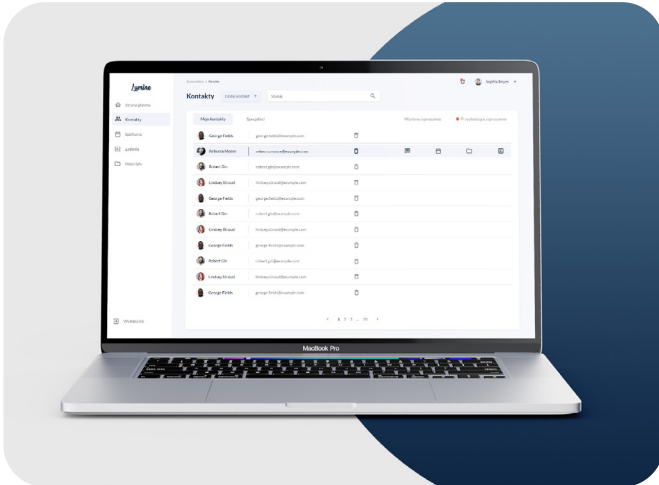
Lumine

Strona główna
Kontakty
Spotkania
Ludzie
Materiały

Wyloguj się

Kontakty / Kontakty

Kontakty

Szukaj

Moje kontakty
Specjaliści

George Fields george.fields@example.com
Roberta Moore roberta.moore@example.com
Robert Ocs robert.ocs@example.com
Lindsey Stroud lindsey.stroud@example.com
George Fields george.fields@example.com
Robert Ocs robert.ocs@example.com
Lindsey Stroud lindsey.stroud@example.com
George Fields george.fields@example.com
Robert Ocs robert.ocs@example.com
Lindsey Stroud lindsey.stroud@example.com
George Fields george.fields@example.com

< 1 2 3 ... 10 >

MacBook Pro